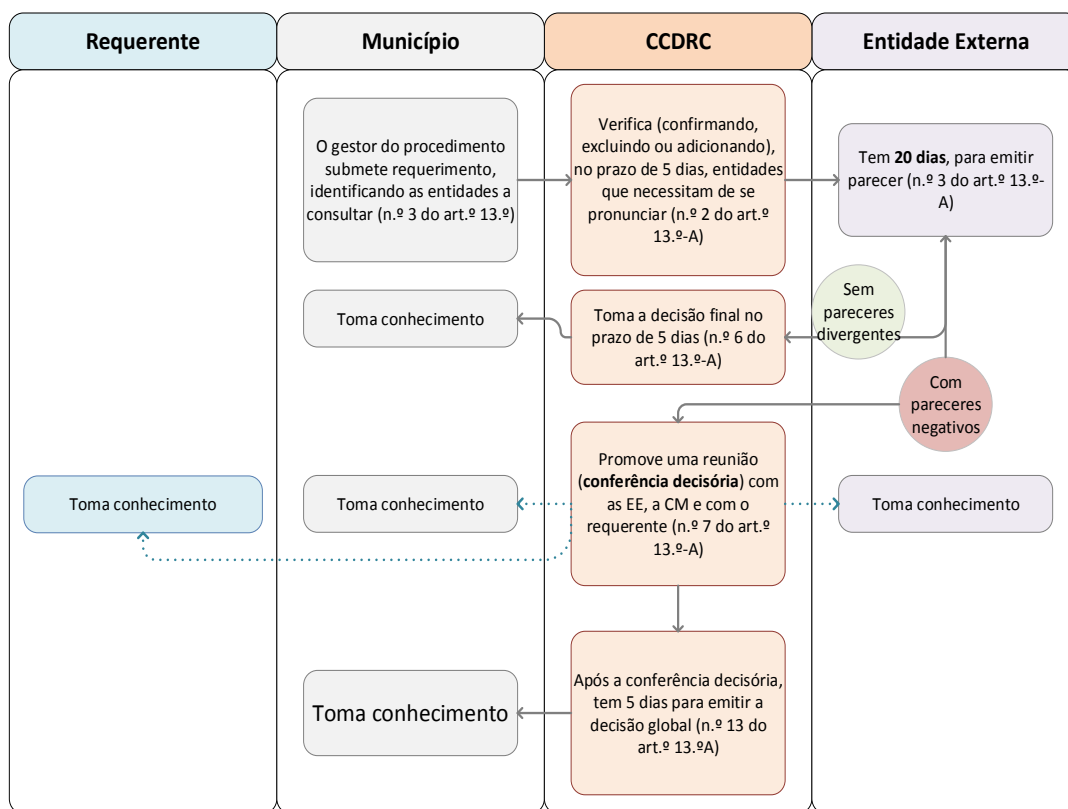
Requerente

Município

CCDRC

Entidade Externa

O gestor do procedimento submete requerimento, identificando as entidades a consultar (n.º 3 do art.º 13.º)

Verifica (confirmando, excluindo ou adicionando), no prazo de 5 dias, entidades que necessitam de se pronunciar (n.º 2 do art.º 13.º-A)

Tem **20 dias**, para emitir parecer (n.º 3 do art.º 13.º-A)

Sem pareceres divergentes

Toma conhecimento

Toma a decisão final no prazo de 5 dias (n.º 6 do art.º 13.º-A)

Com pareceres negativos

Toma conhecimento

Toma conhecimento

Promove uma reunião (**conferência decisória**) com as EE, a CM e com o requerente (n.º 7 do art.º 13.º-A)

Toma conhecimento

Toma conhecimento

Após a conferência decisória, tem 5 dias para emitir a decisão global (n.º 13 do art.º 13.ºA)